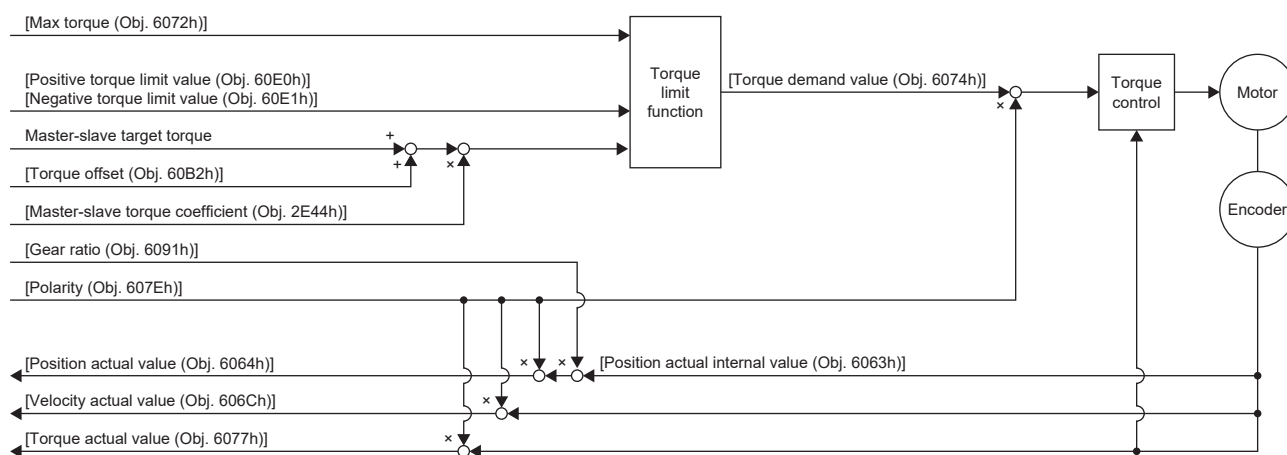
[Max torque (Obj. 6072h)]

[Positive torque limit value (Obj. 60E0h)]
[Negative torque limit value (Obj. 60E1h)]

Master-slave target torque

+

+

×

[Torque offset (Obj. 60B2h)]

[Master-slave torque coefficient (Obj. 2E44h)]

Torque limit function

[Torque demand value (Obj. 6074h)]

×

Torque control

Motor

Encoder

[Gear ratio (Obj. 6091h)]

[Polarity (Obj. 607Eh)]

[Position actual value (Obj. 6064h)]

×

×

[Position actual internal value (Obj. 6063h)]

[Velocity actual value (Obj. 606Ch)]

×

[Torque actual value (Obj. 6077h)]

×